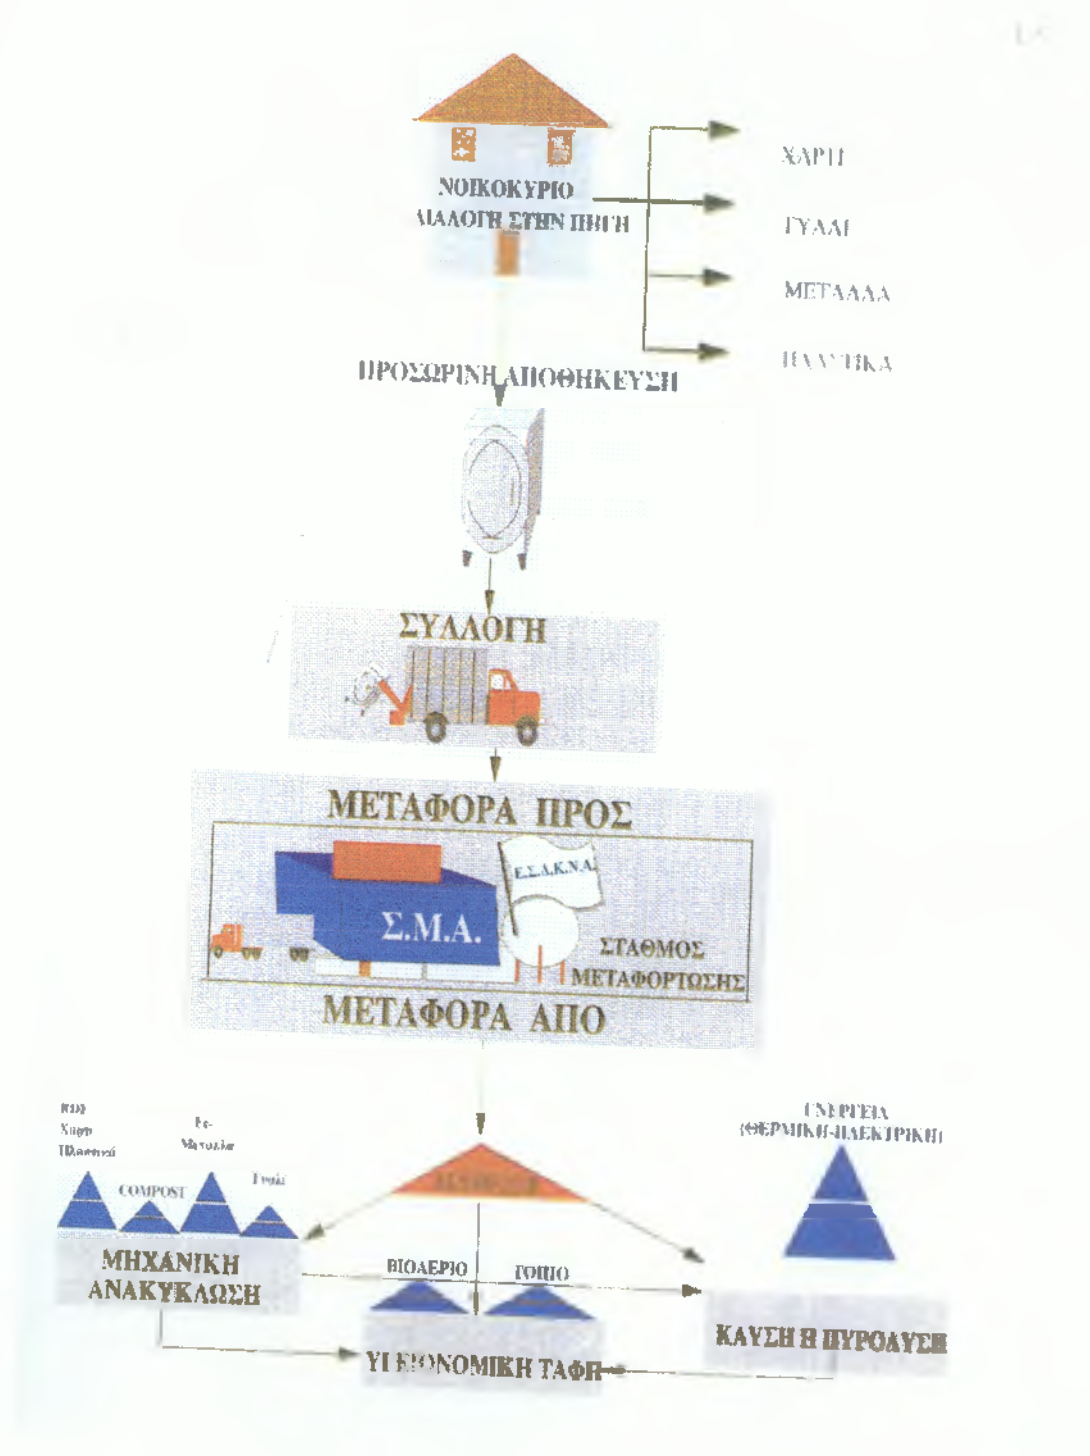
ΝΟΙΚΟΚΥΡΙΟ
ΔΙΑΛΟΓΗ ΣΤΗΝ ΠΗΓΗ

ΧΑΡΤΙ
ΓΥΑΛΙ
ΜΕΤΑΛΛΑ
ΠΛΑΣΤΙΚΑ

ΠΡΟΣΩΡΙΝΗ ΑΠΟΘΗΚΕΥΣΗ

ΣΥΛΛΟΓΗ

ΜΕΤΑΦΟΡΑ ΠΡΟΣ

Ε.Σ.Δ.Κ.Ν.Α.

Σ.Μ.Α.

ΣΤΑΘΜΟΣ ΜΕΤΑΦΟΡΤΩΣΗΣ

ΜΕΤΑΦΟΡΑ ΑΠΟ

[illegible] Χαρτί Πλαστικά

Fe- Μέταλλα

COMPOST

Γυαλί

ΕΝΕΡΓΕΙΑ (ΘΕΡΜΙΚΗ-ΗΛΕΚΤΡΙΚΗ)

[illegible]

ΜΗΧΑΝΙΚΗ ΑΝΑΚΥΚΛΩΣΗ

ΒΙΟΑΕΡΙΟ

ΤΟΠΙΟ

ΚΑΥΣΗ Η ΠΥΡΟΛΥΣΗ

ΥΓΕΙΟΝΟΜΙΚΗ ΤΑΦΗ